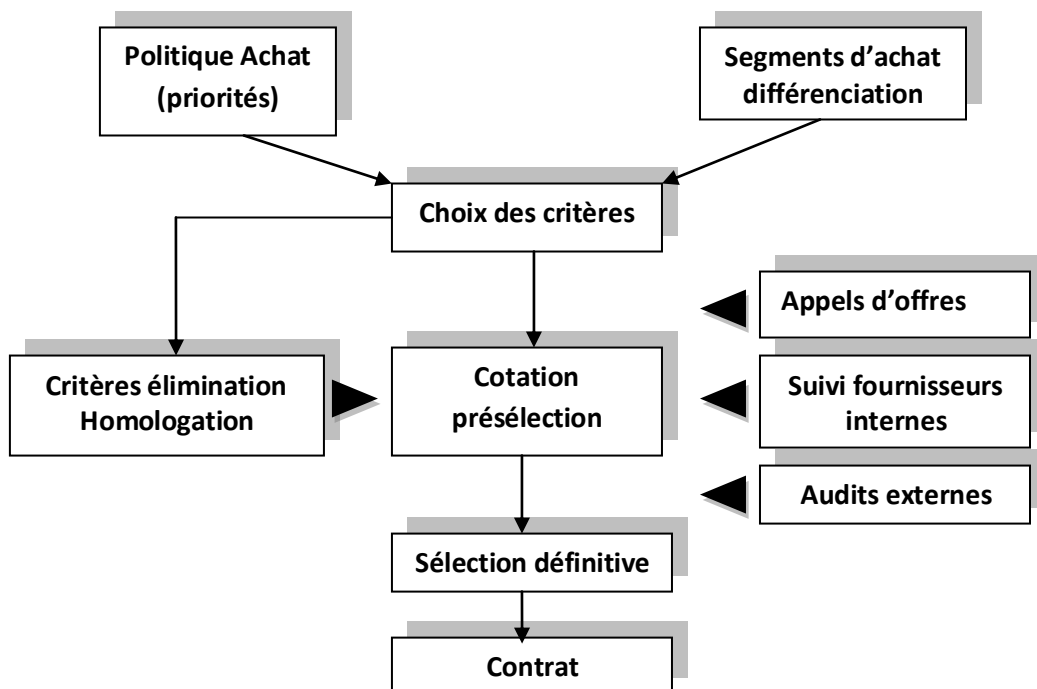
Politique Achat (priorités)

Segments d'achat différenciation

Choix des critères

Appels d'offres

Critères élimination Homologation

Cotation présélection

Suivi fournisseurs internes

Audits externes

Sélection définitive

Contrat